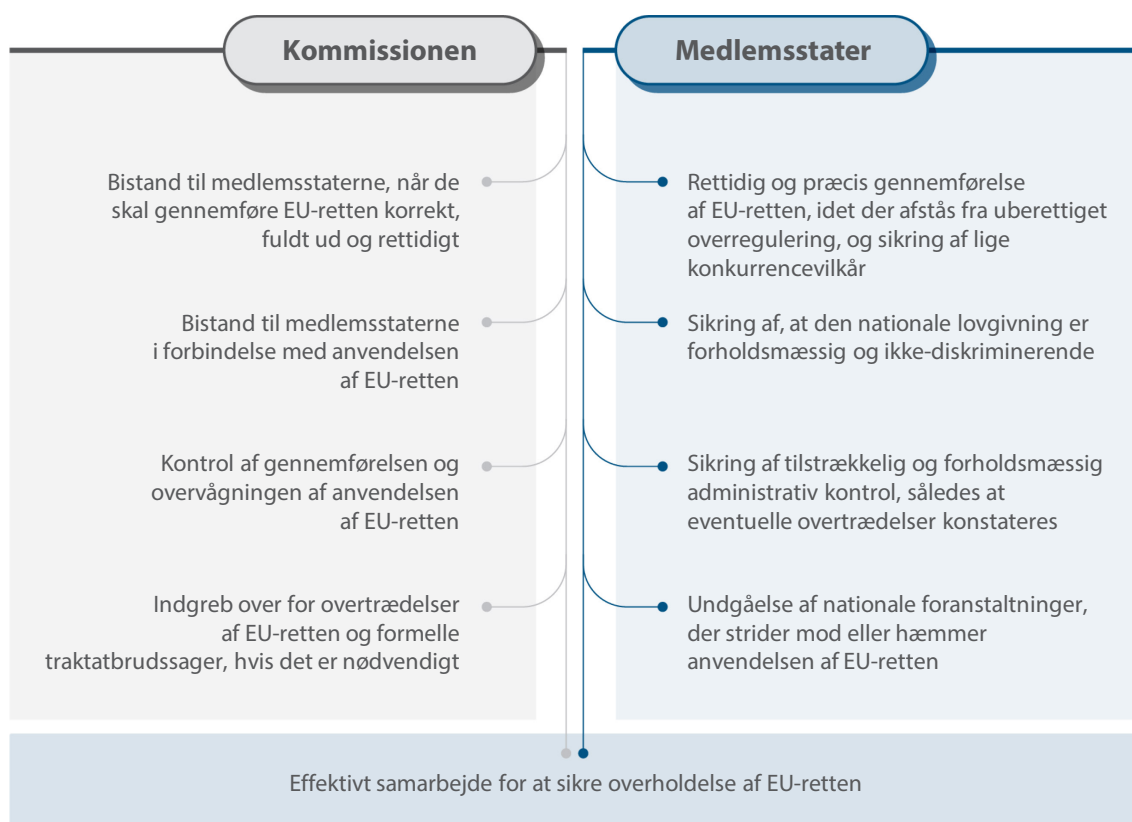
Kommissionen

Bistand til medlemsstaterne, når de skal gennemføre EU-retten korrekt, fuldt ud og rettidigt

Bistand til medlemsstaterne i forbindelse med anvendelsen af EU-retten

Kontrol af gennemførelsen og overvågningen af anvendelsen af EU-retten

Indgreb over for overtrædelser af EU-retten og formelle traktatbrudssager, hvis det er nødvendigt

Medlemsstater

Rettidig og præcis gennemførelse af EU-retten, idet der afstås fra uberettiget overregulering, og sikring af lige konkurrencevilkår

Sikring af, at den nationale lovgivning er forholdsmæssig og ikke-diskriminerende

Sikring af tilstrækkelig og forholdsmæssig administrativ kontrol, således at eventuelle overtrædelser konstateres

Undgåelse af nationale foranstaltninger, der strider mod eller hæmmer anvendelsen af EU-retten

Effektivt samarbejde for at sikre overholdelse af EU-retten